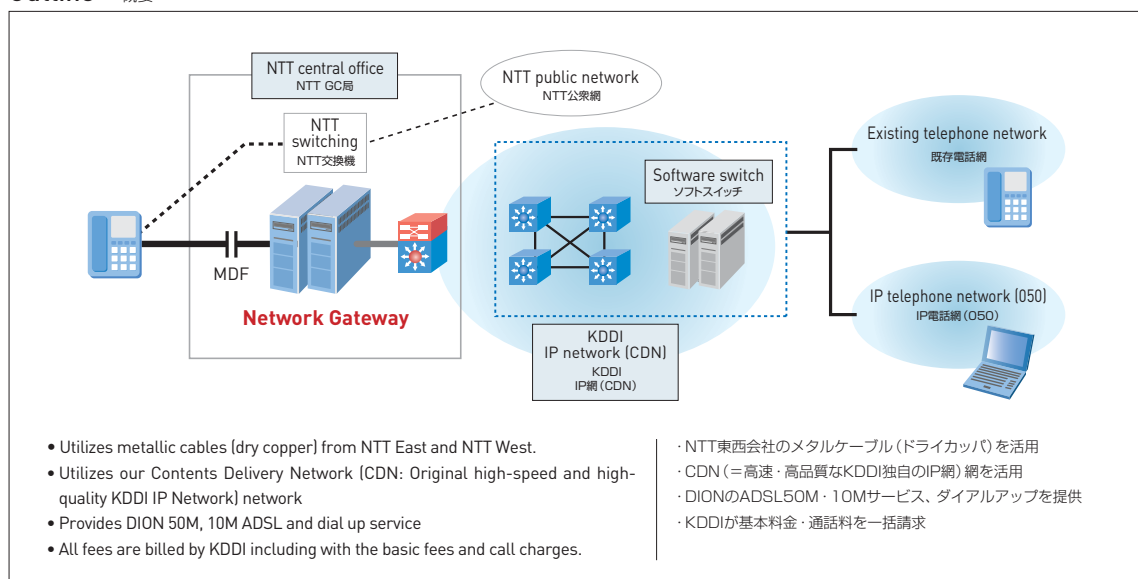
NTT central office
NTT GC局

NTT public network
NTT公衆網

NTT switching
NTT交換機

MDF

Network Gateway

Software switch
ソフトスイッチ

KDDI
IP network (CDN)
KDDI
IP網(CDN)

Existing telephone network
既存電話網

IP telephone network (050)
IP電話網(050)

• Utilizes metallic cables (dry copper) from NTT East and NTT West.
• Utilizes our Contents Delivery Network (CDN: Original high-speed and high-quality KDDI IP Network) network
• Provides DION 50M, 10M ADSL and dial up service
• All fees are billed by KDDI including with the basic fees and call charges.

· NTT東西会社のメタルケーブル(ドライカッパ)を活用
· CDN(=高速・高品質なKDDI独自のIP網)網を活用
· DIONのADSL50M・10Mサービス、ダイアルアップを提供
· KDDIが基本料金・通話料を一括請求